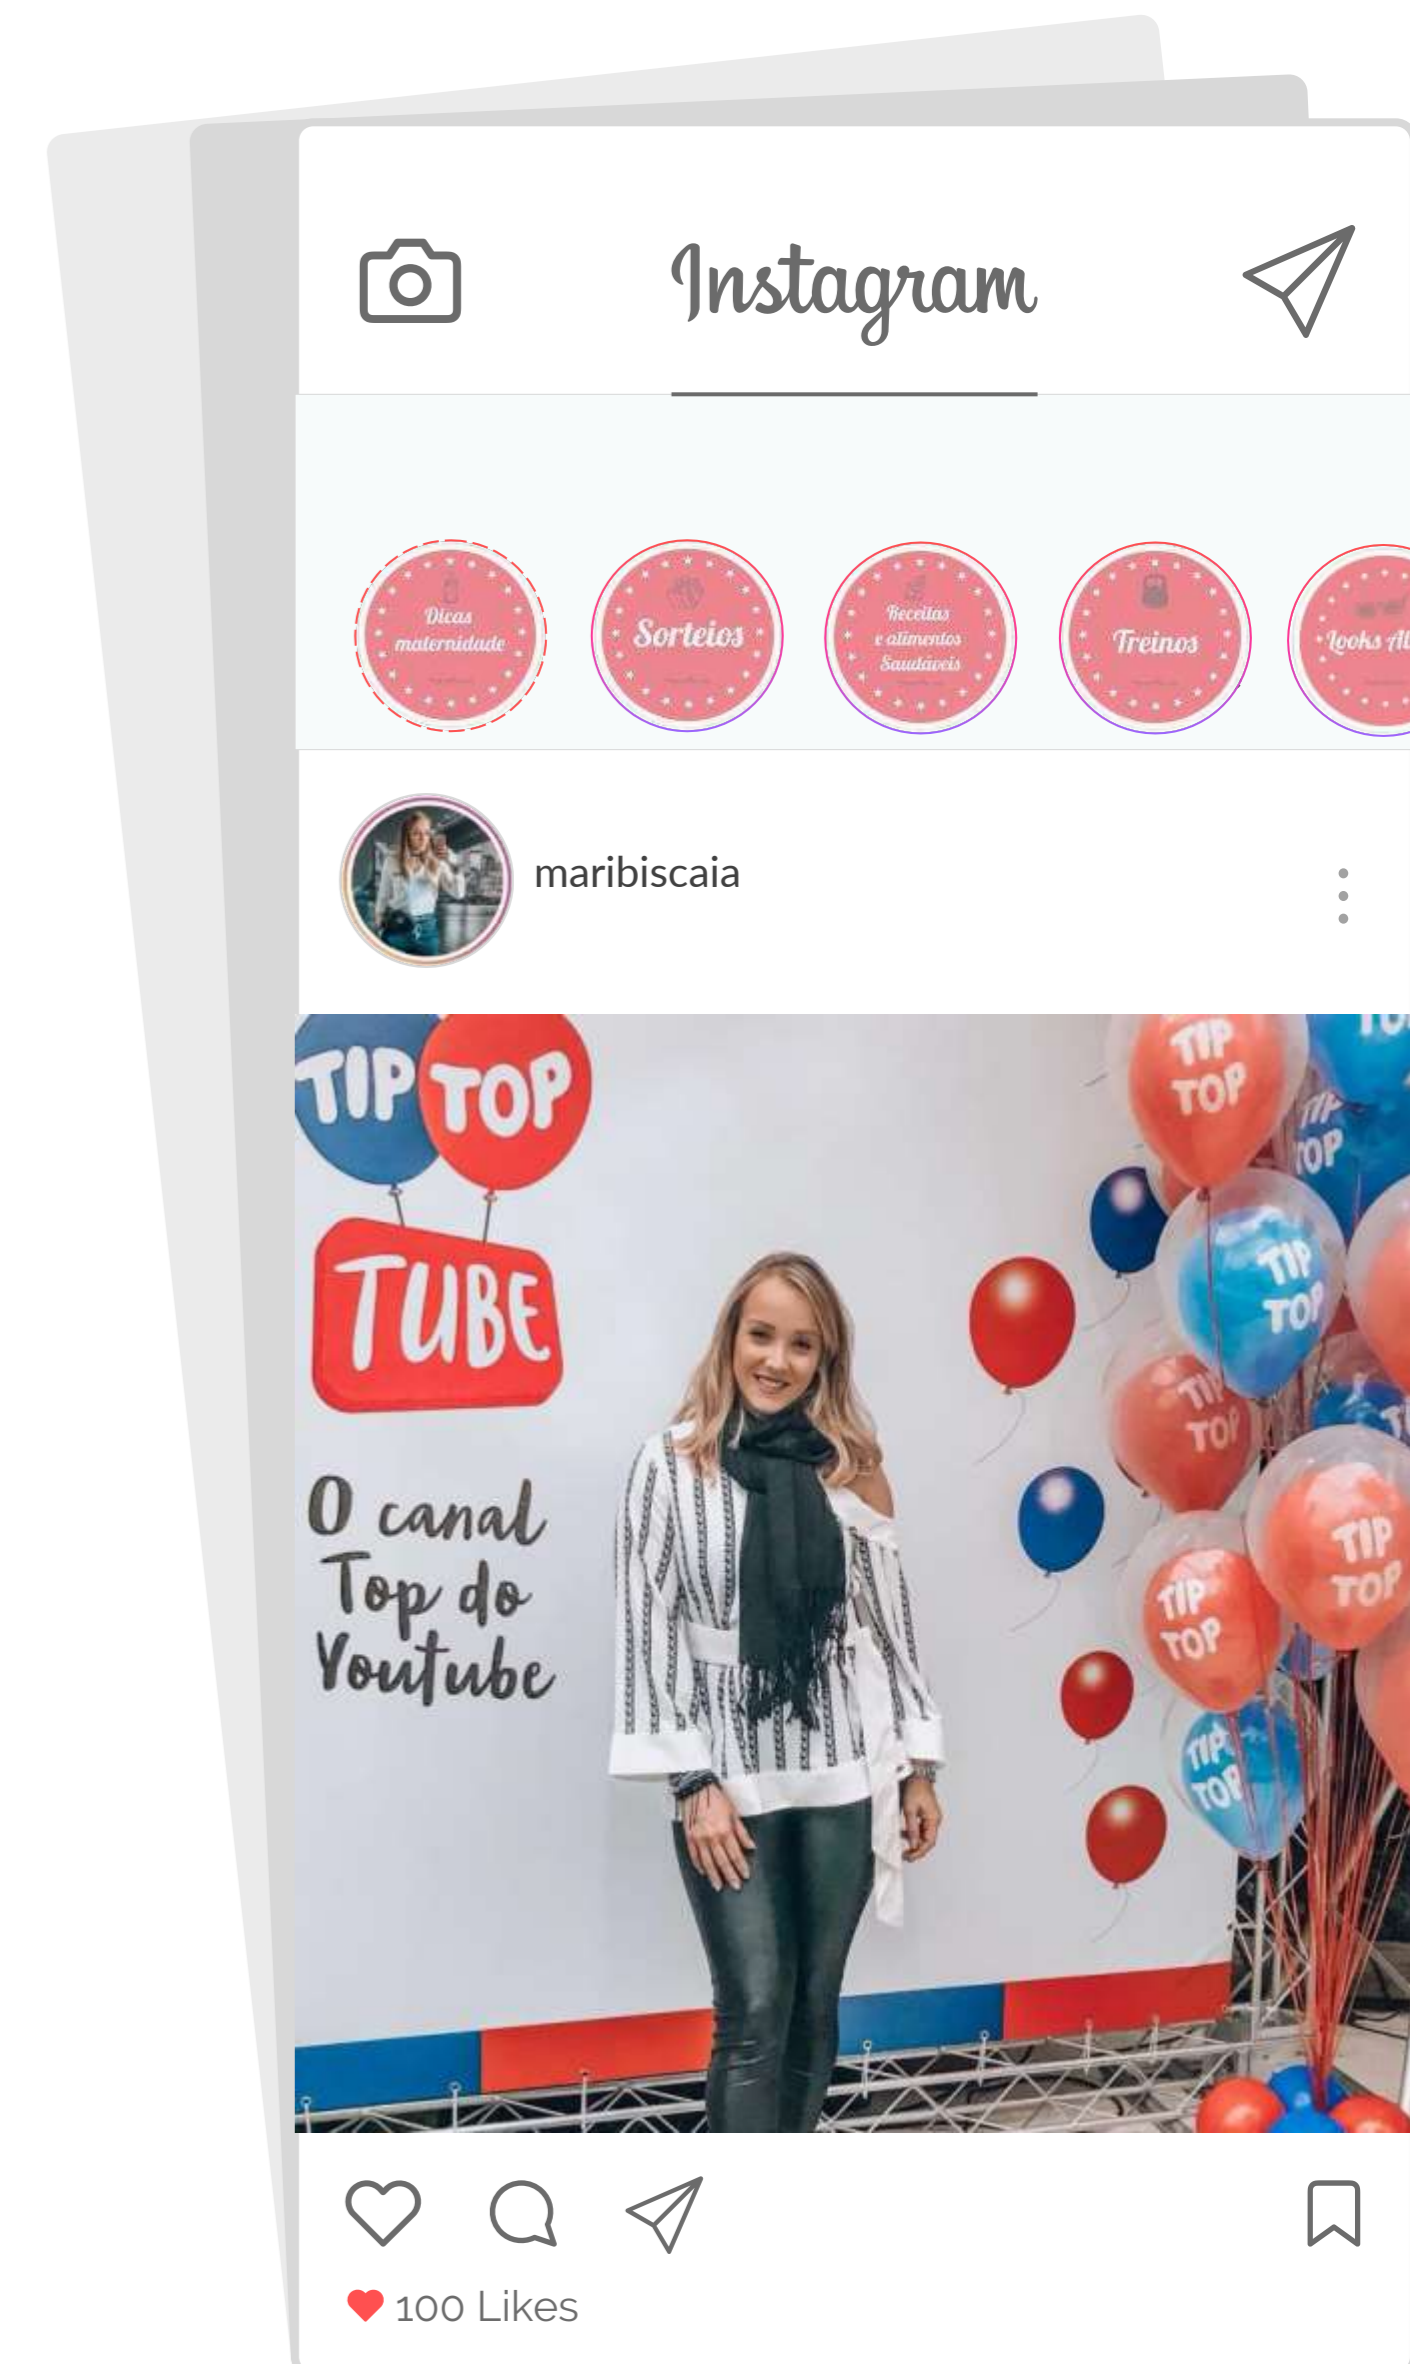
Instagram

Dicas maternidade

Sorteios

Receitas e alimentos Saudáveis

Treinos

Looks At

maribiscaia

TIP TOP

TUBE

O canal Top do Youtube

TIP TOP

TIP TOP

TIP TOP

TIP TOP

TIP TOP

TIP TOP

TIP TOP

100 Likes